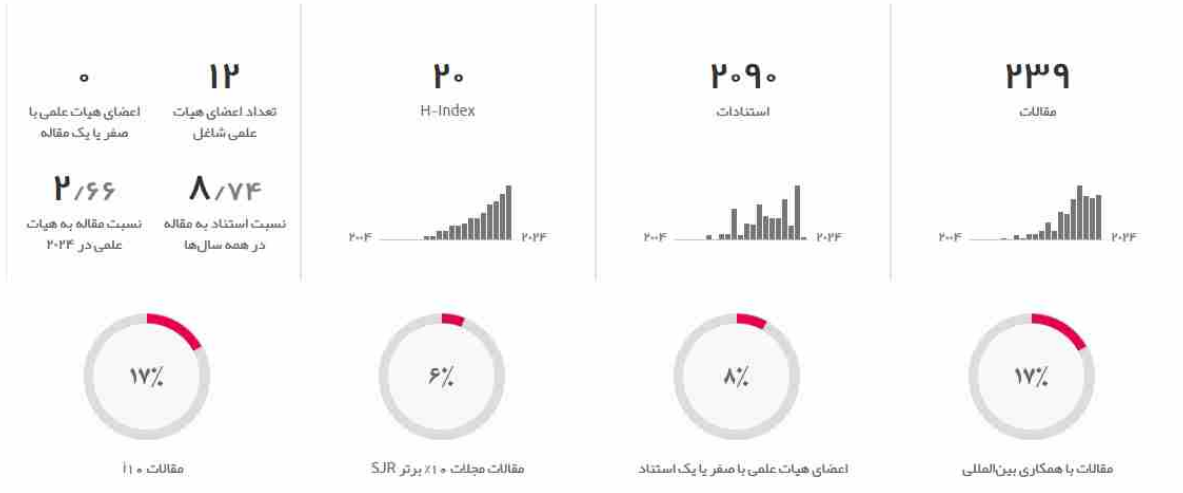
۲۳۹
مقالات
۲۰۰۴ ۲۰۲۴

۲۰۹۰
استنادات
۲۰۰۴ ۲۰۲۴

۲۰
H-Index
۲۰۰۴ ۲۰۲۴

۱۲
تعداد اعضای هیات علمی شاغل

۰
اعضای هیات علمی با صفر یا یک مقاله

۸/۷۴
نسبت استناد به مقاله در همه سال‌ها

۲/۶۶
نسبت مقاله به هیات علمی در ۲۰۲۴

۱۷٪
مقالات با همکاری بین‌المللی

۸٪
اعضای هیات علمی با صفر یا یک استناد

۶٪
مقالات مجلات ۱۰٪ برتر SJR

۱۷٪
مقالات i۱۰